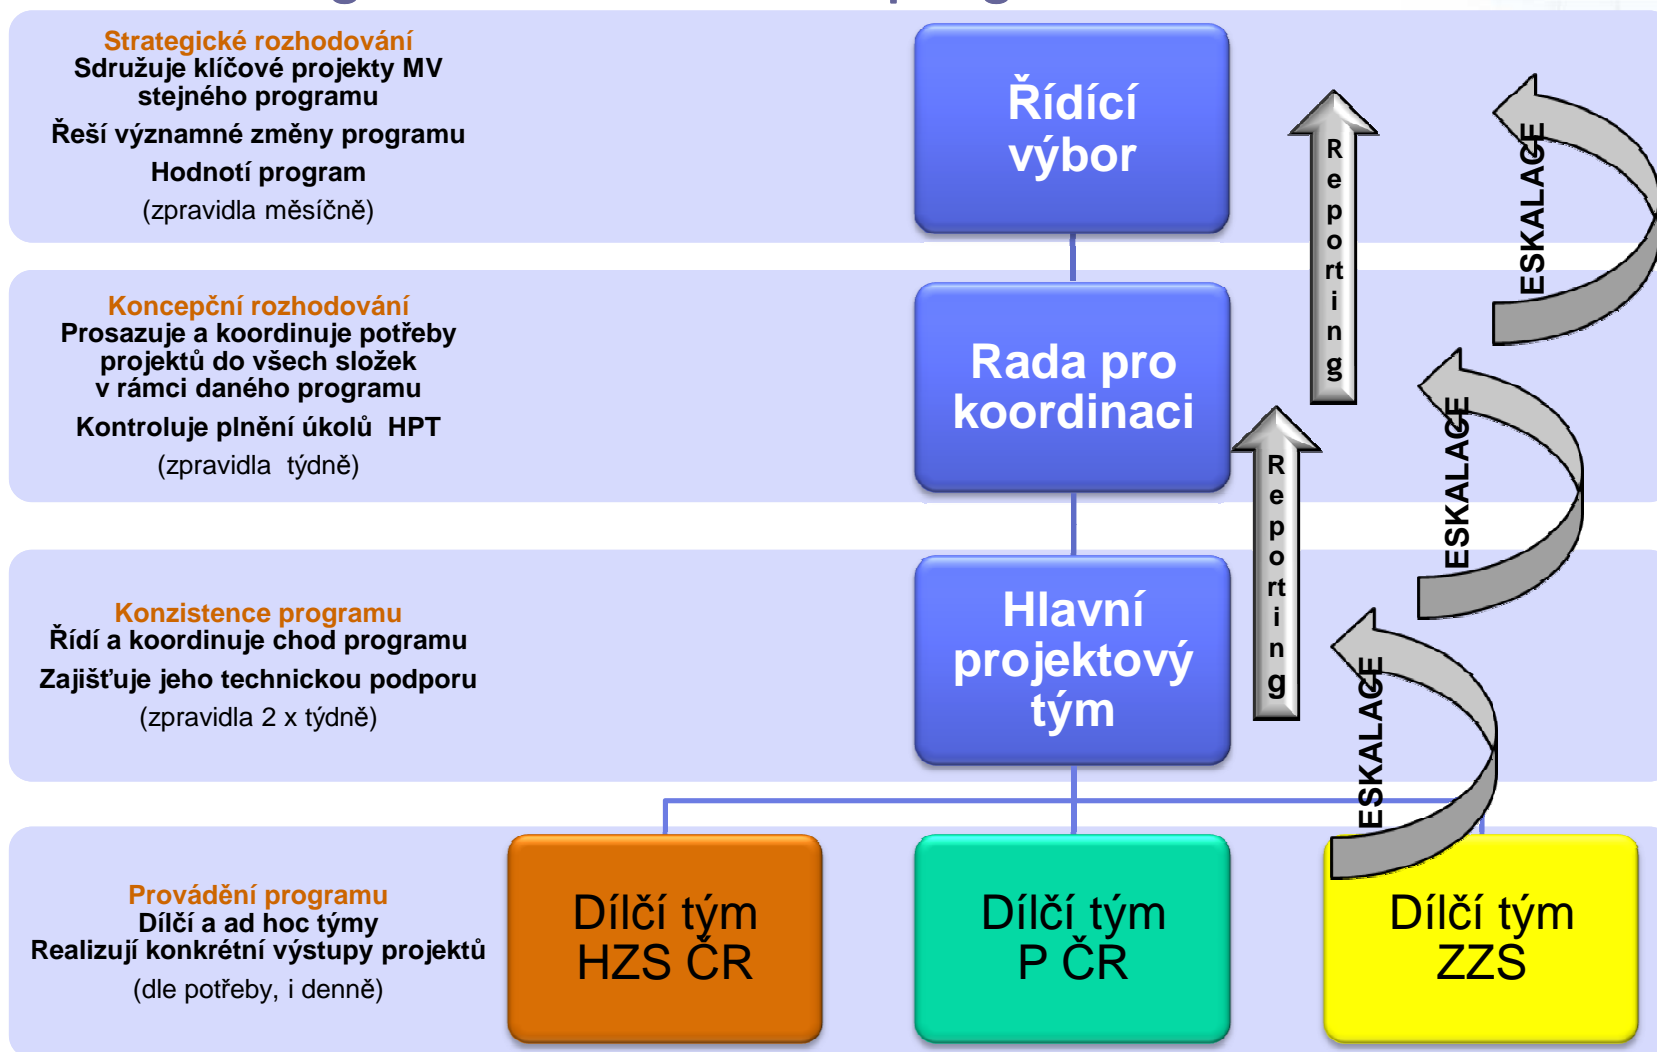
Strategické rozhodování
Sdružuje klíčové projekty MV stejného programu
Řeší významné změny programu
Hodnotí program
(zpravidla měsíčně)

Řídící výbor

Reporting

ESKALACE

Koncepční rozhodování
Prosazuje a koordinuje potřeby projektů do všech složek v rámci daného programu
Kontroluje plnění úkolů HPT
(zpravidla týdně)

Rada pro koordinaci

Reporting

ESKALACE

Konzistence programu
Řídí a koordinuje chod programu
Zajišťuje jeho technickou podporu
(zpravidla 2 x týdně)

Hlavní projektový tým

ESKALACE

Provádění programu
Dílčí a ad hoc týmy
Realizují konkrétní výstupy projektů
(dle potřeby, i denně)

Dílčí tým HZS ČR

Dílčí tým P ČR

Dílčí tým ZZS